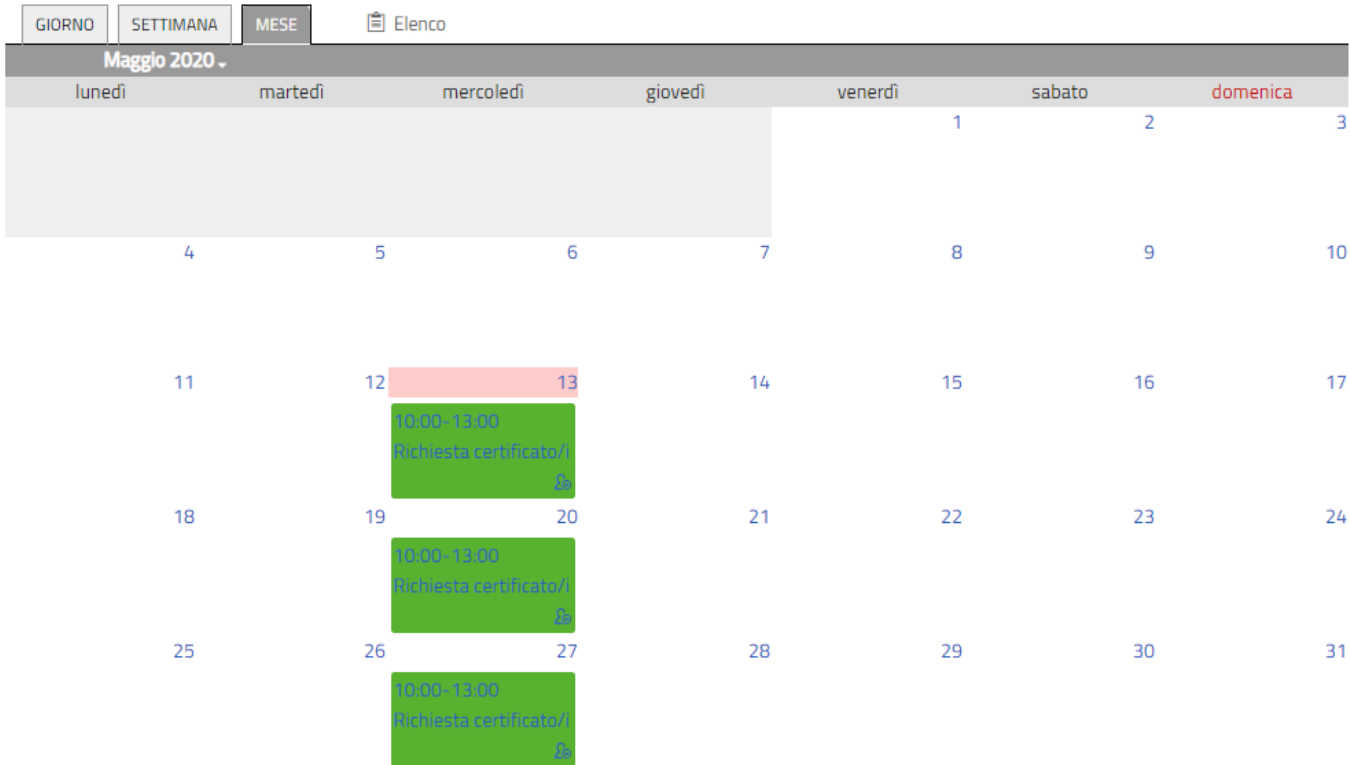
GIORNO SETTIMANA MESE Elenco

Maggio 2020

| lunedì | martedì | mercoledì | giovedì | venerdì | sabato | domenica |
|---|---|---|---|---|---|---|
| | | | | 1 | 2 | 3 |
| 4 | 5 | 6 | 7 | 8 | 9 | 10 |
| 11 | 12 | 13 10:00-13:00 Richiesta certificato/i | 14 | 15 | 16 | 17 |
| 18 | 19 | 20 10:00-13:00 Richiesta certificato/i | 21 | 22 | 23 | 24 |
| 25 | 26 | 27 10:00-13:00 Richiesta certificato/i | 28 | 29 | 30 | 31 |